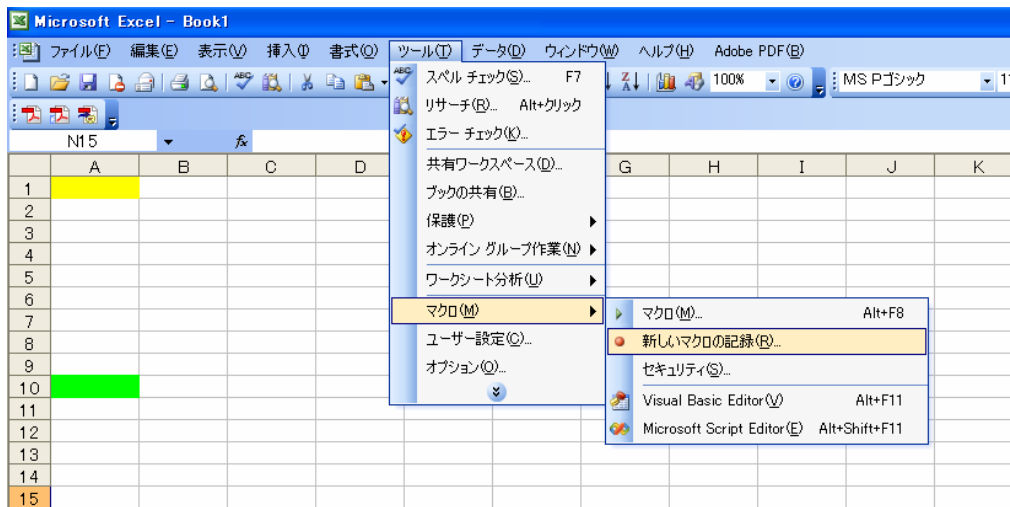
Microsoft Excel - Book1

ファイル(F) 編集(E) 表示(V) 挿入(I) 書式(O) ツール(T) データ(D) ウィンドウ(W) ヘルプ(H) Adobe PDF(B)

100% MS Pゴシック

N15 fx

| | A | B | C | D | | G | H | I | J | K |
|---|---|---|---|---|---|---|---|---|---|---|
| 1 | | | | | | | | | | |
| 2 | | | | | | | | | | |
| 3 | | | | | | | | | | |
| 4 | | | | | | | | | | |
| 5 | | | | | | | | | | |
| 6 | | | | | | | | | | |
| 7 | | | | | | | | | | |
| 8 | | | | | | | | | | |
| 9 | | | | | | | | | | |
| 10 | | | | | | | | | | |
| 11 | | | | | | | | | | |
| 12 | | | | | | | | | | |
| 13 | | | | | | | | | | |
| 14 | | | | | | | | | | |
| 15 | | | | | | | | | | |

スペル チェック(S)... F7
リサーチ(R)... Alt+クリック
エラー チェック(K)...
共有ワークスペース(D)...
ブックの共有(B)...
保護(P)
オンライン グループ作業(N)
ワークシート分析(U)
マクロ(M)
ユーザー設定(C)...
オプション(O)...

マクロ(M)... Alt+F8
新しいマクロの記録(R)...
セキュリティ(S)...
Visual Basic Editor(V) Alt+F11
Microsoft Script Editor(E) Alt+Shift+F11